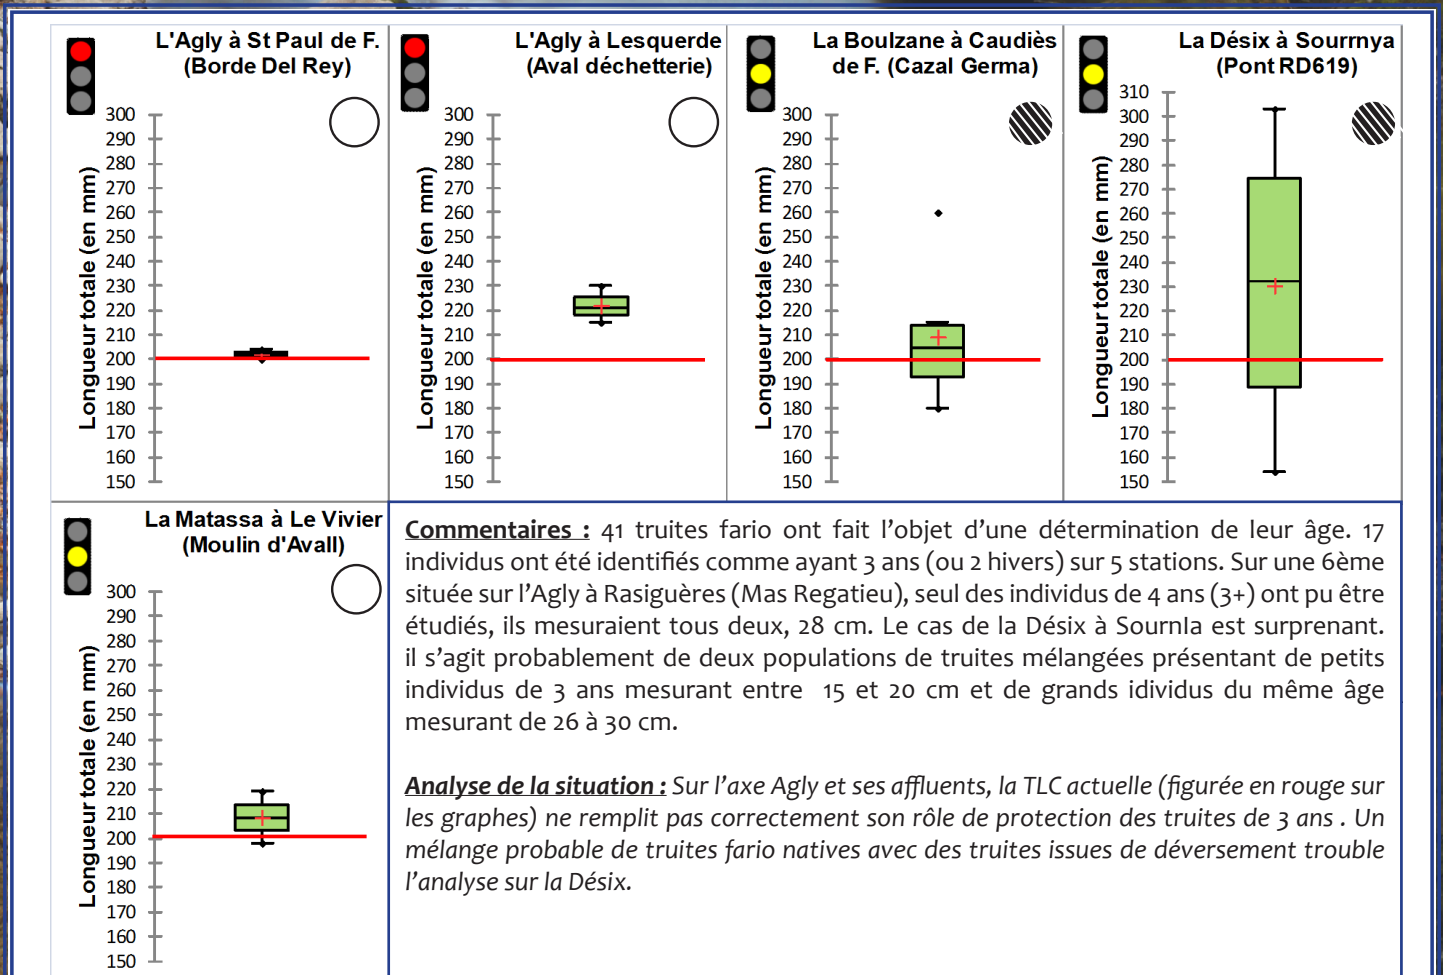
L'Agly à St Paul de F. (Borde Del Rey)

Longueur totale (en mm)

300
290
280
270
260
250
240
230
220
210
200
190
180
170
160
150

L'Agly à Lesquerde (Aval déchetterie)

Longueur totale (en mm)

300
290
280
270
260
250
240
230
220
210
200
190
180
170
160
150

La Boulzane à Caudiès de F. (Cazal Germa)

Longueur totale (en mm)

300
290
280
270
260
250
240
230
220
210
200
190
180
170
160
150

La Désix à Sourrnya (Pont RD619)

Longueur totale (en mm)

310
300
290
280
270
260
250
240
230
220
210
200
190
180
170
160
150

La Matassa à Le Vivier (Moulin d'Avall)

Longueur totale (en mm)

300
290
280
270
260
250
240
230
220
210
200
190
180
170
160
150

Commentaires : 41 truites fario ont fait l'objet d'une détermination de leur âge. 17 individus ont été identifiés comme ayant 3 ans (ou 2 hivers) sur 5 stations. Sur une 6ème située sur l'Agly à Rasiguères (Mas Regatieu), seul des individus de 4 ans (3+) ont pu être étudiés, ils mesuraient tous deux, 28 cm. Le cas de la Désix à Sournla est surprenant. il s'agit probablement de deux populations de truites mélangées présentant de petits individus de 3 ans mesurant entre 15 et 20 cm et de grands idividus du même âge mesurant de 26 à 30 cm.

Analyse de la situation : Sur l'axe Agly et ses affluents, la TLC actuelle (figurée en rouge sur les graphes) ne remplit pas correctement son rôle de protection des truites de 3 ans . Un mélange probable de truites fario natives avec des truites issues de déversement trouble l'analyse sur la Désix.